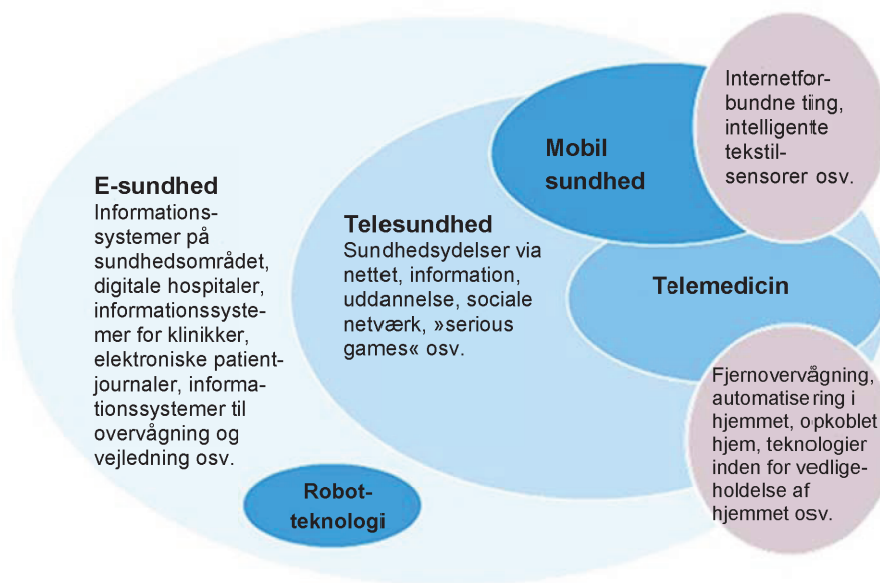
E-sundhed
Informationssystemer på sundhedsområdet, digitale hospitaler, informationssystemer for klinikker, elektroniske patientjournaler, informationssystemer til overvågning og vejledning osv.

Telesundhed
Sundhedsydelser via nettet, information, uddannelse, sociale netværk, »serious games« osv.

Mobil sundhed

Internetforbundne ting, intelligente tekstilsensorer osv.

Telemedicin

Fjernovervågning, automatisering i hjemmet, opkoblet hjem, teknologier inden for vedligeholdelse af hjemmet osv.

Robotteknologi